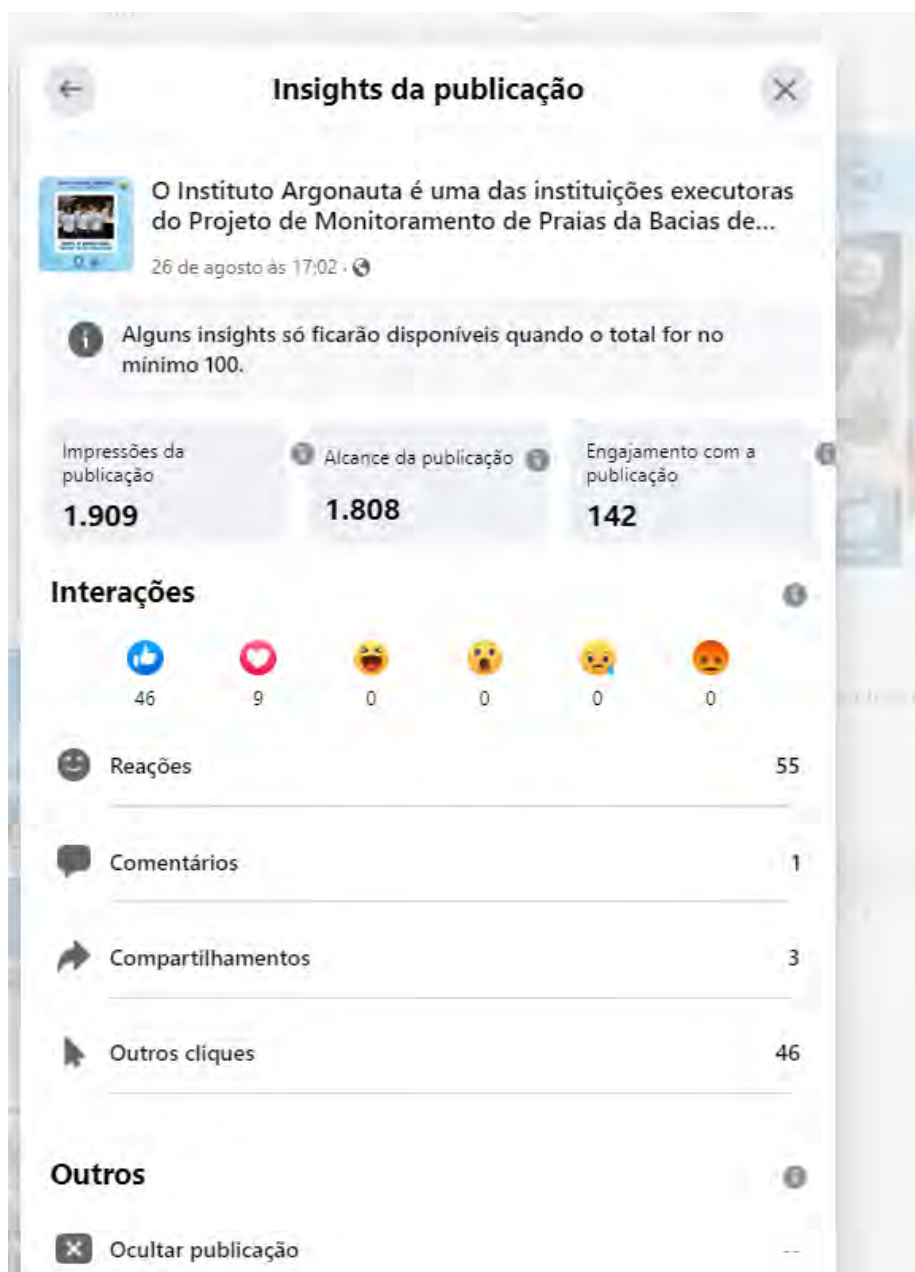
Insights da publicação

O Instituto Argonauta é uma das instituições executoras do Projeto de Monitoramento de Praias da Bacias de...

26 de agosto às 17:02 ·

Alguns insights só ficarão disponíveis quando o total for no mínimo 100.

Impressões da publicação
1.909

Alcance da publicação
1.808

Engajamento com a publicação
142

Interações

46 9 0 0 0 0

Reações 55

Comentários 1

Compartilhamentos 3

Outros cliques 46

Outros

Ocultar publicação --